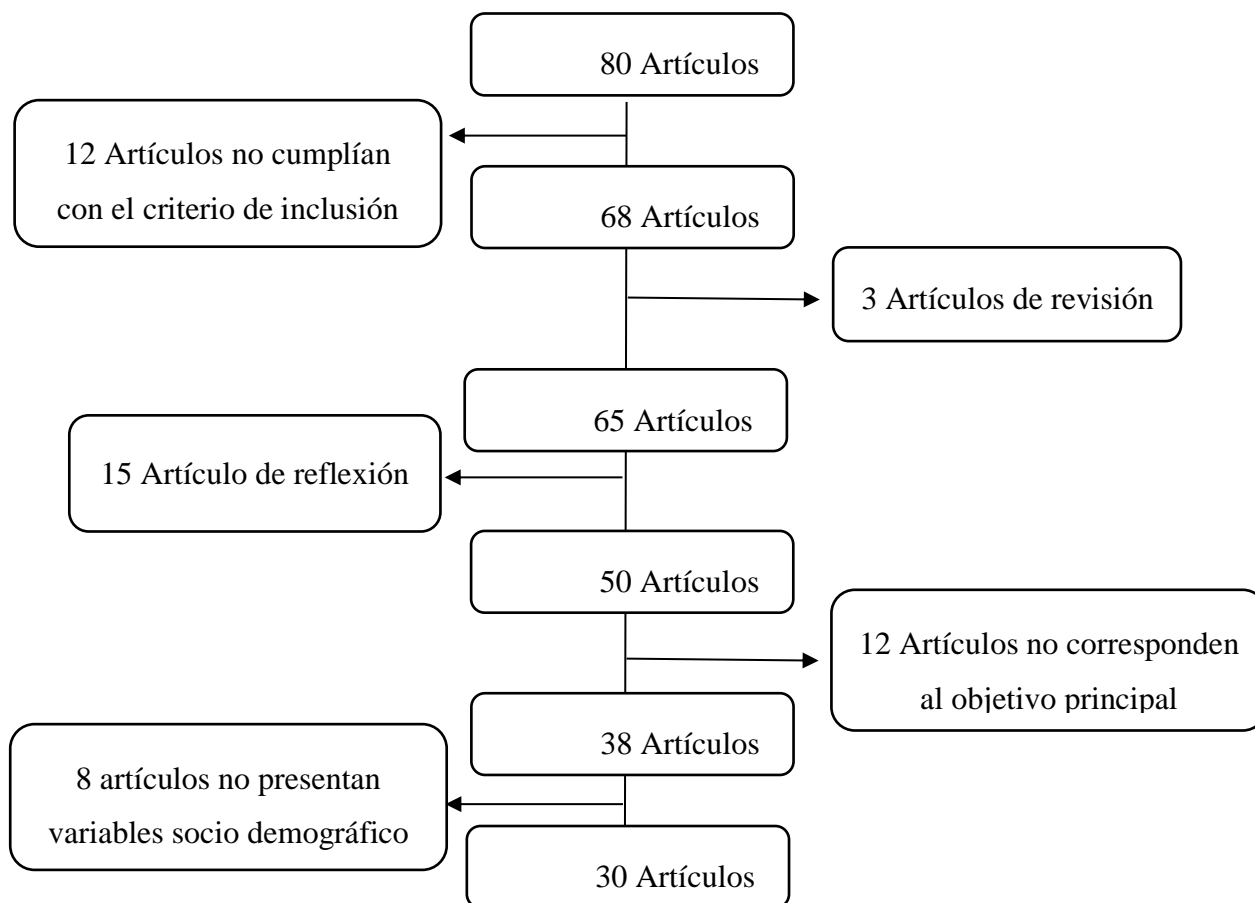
80 Artículos

12 Artículos no cumplían con el criterio de inclusión

68 Artículos

3 Artículos de revisión

65 Artículos

15 Artículo de reflexión

50 Artículos

12 Artículos no corresponden al objetivo principal

38 Artículos

8 artículos no presentan variables socio demográfico

30 Artículos